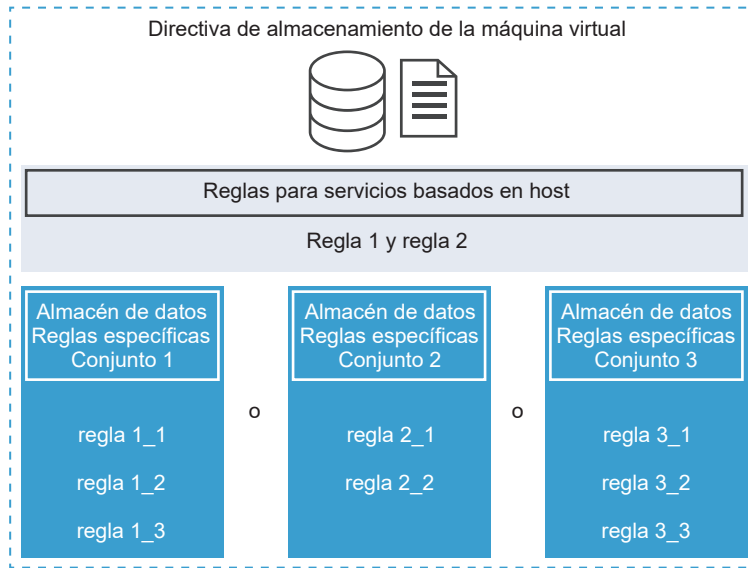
Directiva de almacenamiento de la máquina virtual

Reglas para servicios basados en host

Regla 1 y regla 2

Almacén de datos
Reglas específicas
Conjunto 1

regla 1_1

regla 1_2

regla 1_3

o

Almacén de datos
Reglas específicas
Conjunto 2

regla 2_1

regla 2_2

o

Almacén de datos
Reglas específicas
Conjunto 3

regla 3_1

regla 3_2

regla 3_3